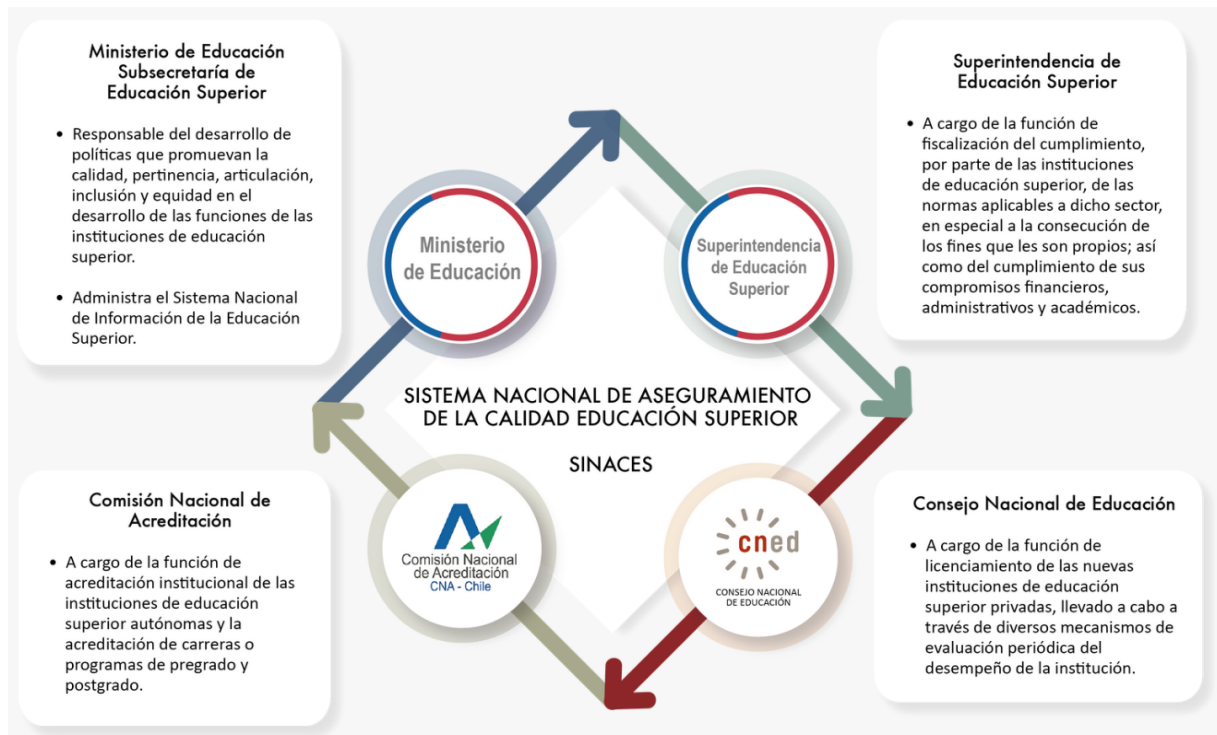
Ministerio de Educación
Subsecretaría de
Educación Superior

• Responsable del desarrollo de políticas que promuevan la calidad, pertinencia, articulación, inclusión y equidad en el desarrollo de las funciones de las instituciones de educación superior.

• Administra el Sistema Nacional de Información de la Educación Superior.

Superintendencia de
Educación Superior

• A cargo de la función de fiscalización del cumplimiento, por parte de las instituciones de educación superior, de las normas aplicables a dicho sector, en especial a la consecución de los fines que les son propios; así como del cumplimiento de sus compromisos financieros, administrativos y académicos.

Ministerio de Educación

Superintendencia de Educación Superior

SISTEMA NACIONAL DE ASEGURAMIENTO DE LA CALIDAD EDUCACIÓN SUPERIOR

SINACES

Comisión Nacional de Acreditación CNA - Chile

cned
CONSEJO NACIONAL DE EDUCACIÓN

Comisión Nacional de
Acreditación

• A cargo de la función de acreditación institucional de las instituciones de educación superior autónomas y la acreditación de carreras o programas de pregrado y postgrado.

Consejo Nacional de Educación

• A cargo de la función de licenciamiento de las nuevas instituciones de educación superior privadas, llevado a cabo a través de diversos mecanismos de evaluación periódica del desempeño de la institución.